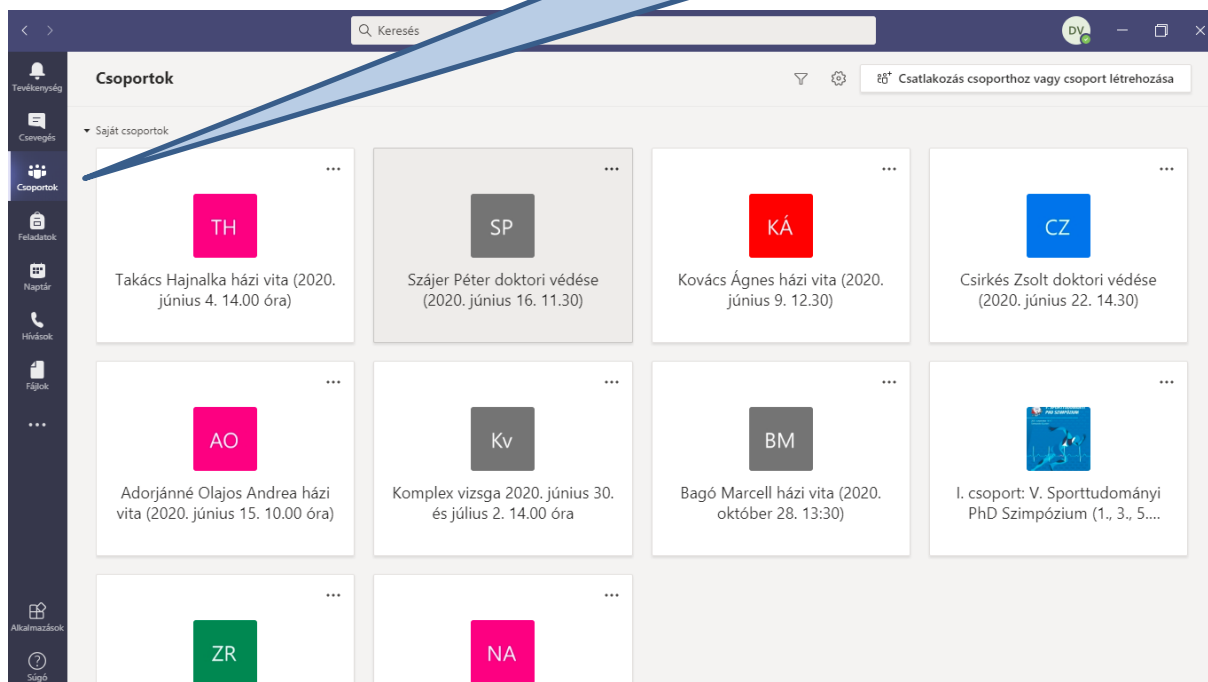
Keresés

DV

Tevékenység
Csevegés
Csoportok
Feladatok
Naptár
Hívások
Fájlok
...
Alkalmazások
Súgó

Csoportok

Csatlakozás csoporthoz vagy csoport létrehozása

Saját csoportok

...
TH
Takács Hajnalka házi vita (2020. június 4. 14.00 óra)

...
SP
Szájer Péter doktori védése (2020. június 16. 11.30)

...
KÁ
Kovács Ágnes házi vita (2020. június 9. 12.30)

...
CZ
Csirkés Zsolt doktori védése (2020. június 22. 14.30)

...
AO
Adorjánné Olajos Andrea házi vita (2020. június 15. 10.00 óra)

...
Kv
Komplex vizsga 2020. június 30. és július 2. 14.00 óra

...
BM
Bagó Marcell házi vita (2020. október 28. 13:30)

...
I. csoport: V. Sporttudományi PhD Szimpózium (1., 3., 5....

...
ZR

...
NA